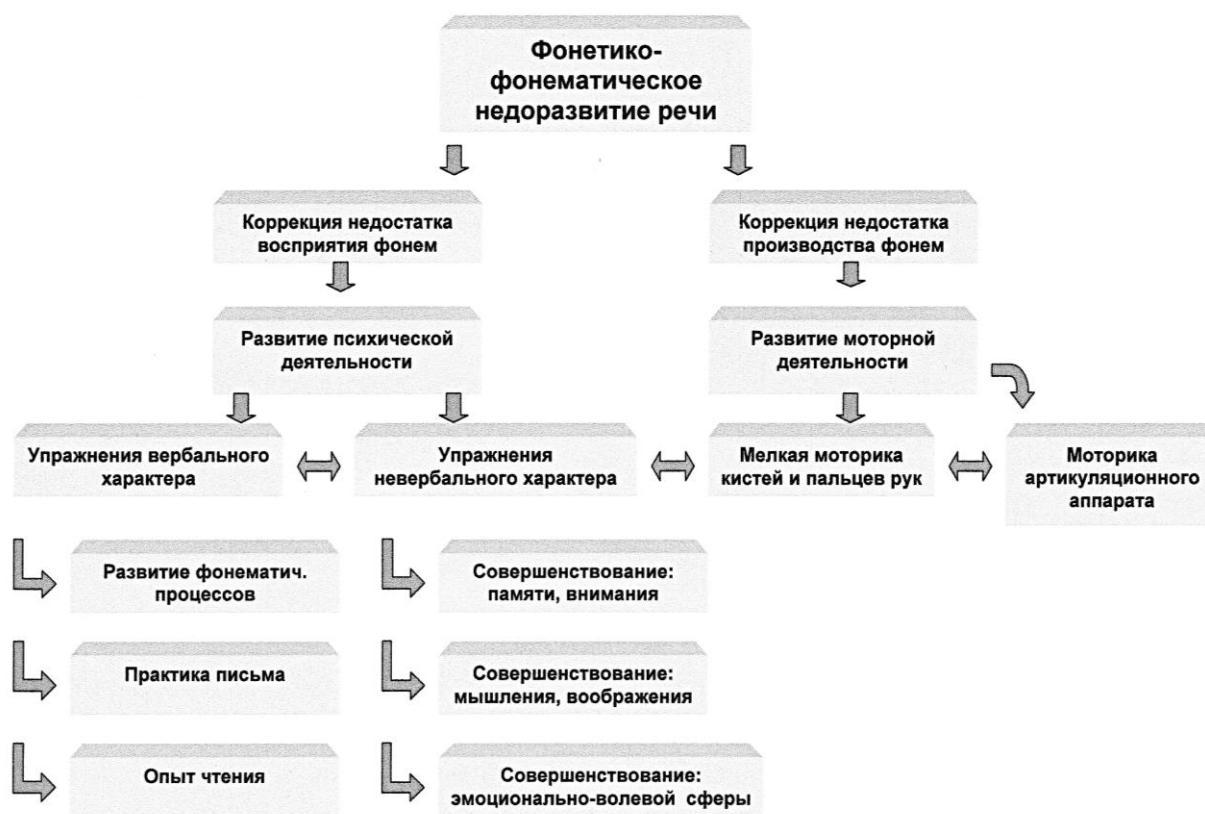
Фонетико-фонематическое недоразвитие речи

Коррекция недостатка восприятия фонем

Коррекция недостатка производства фонем

Развитие психической деятельности

Развитие моторной деятельности

Упражнения вербального характера

Упражнения невербального характера

Мелкая моторика кистей и пальцев рук

Моторика артикуляционного аппарата

Развитие фонематич. процессов

Практика письма

Опыт чтения

Совершенствование: памяти, внимания

Совершенствование: мышления, воображения

Совершенствование: эмоционально-волевой сферы